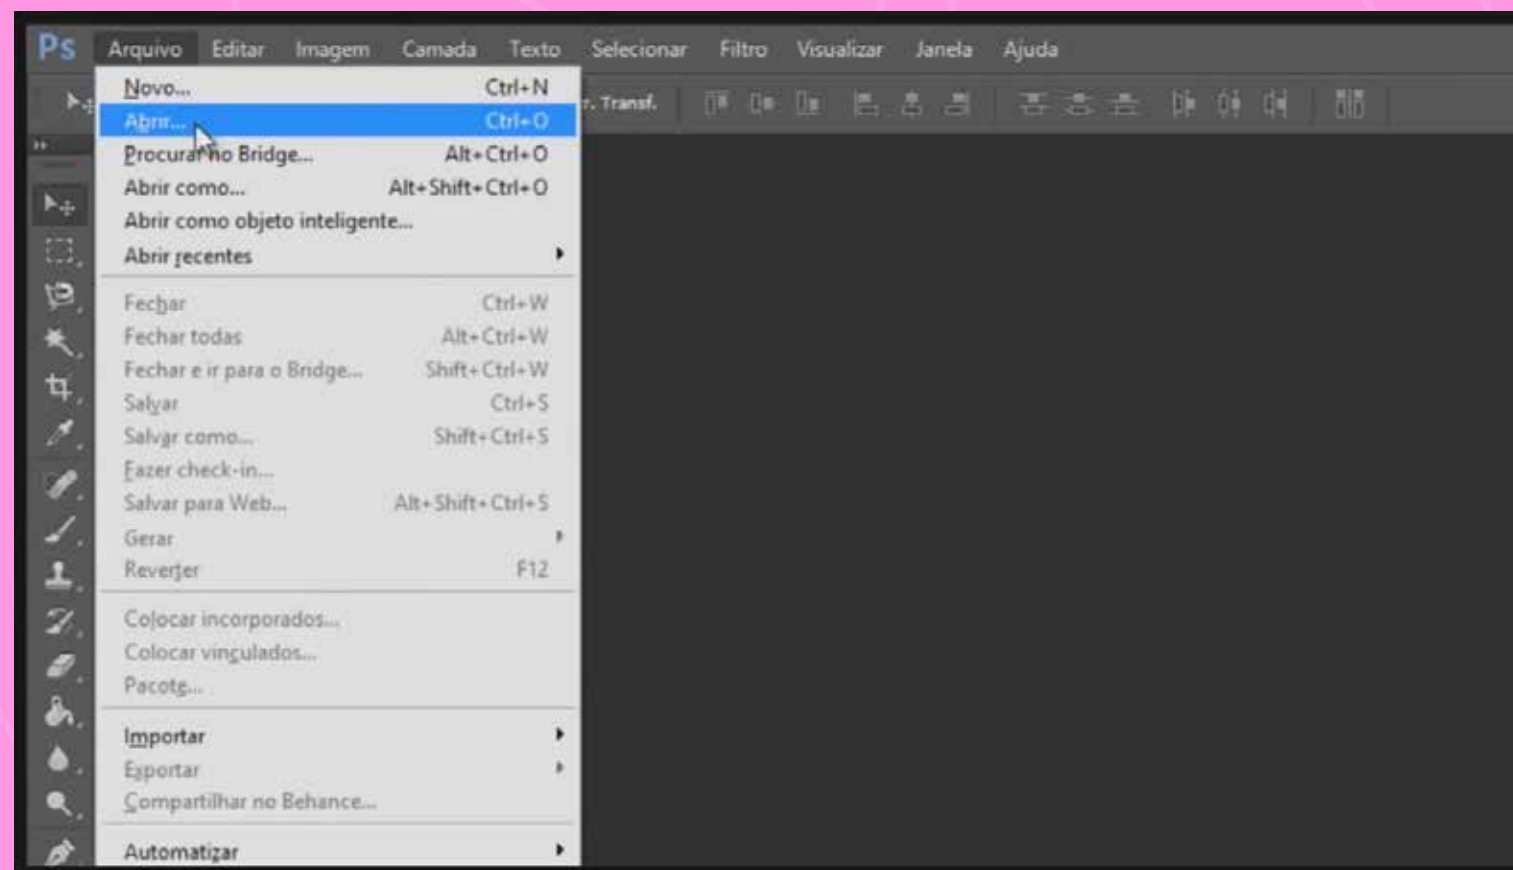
Ps Arquivo Editar Imagem Camada Texto Selecionar Filtro Visualizar Janela Ajuda

r. Transf.

Novo... Ctrl+N
Abrir... Ctrl+O
Procurar no Bridge... Alt+Ctrl+O
Abrir como... Alt+Shift+Ctrl+O
Abrir como objeto inteligente...
Abrir recentes

Fechar Ctrl+W
Fechar todas Alt+Ctrl+W
Fechar e ir para o Bridge... Shift+Ctrl+W
Salvar Ctrl+S
Salvar como... Shift+Ctrl+S
Fazer check-in...
Salvar para Web... Alt+Shift+Ctrl+S
Gerar
Reverter F12

Colocar incorporados...
Colocar vinculados...
Pacote...

Importar
Exportar
Compartilhar no Behance...

Automatizar